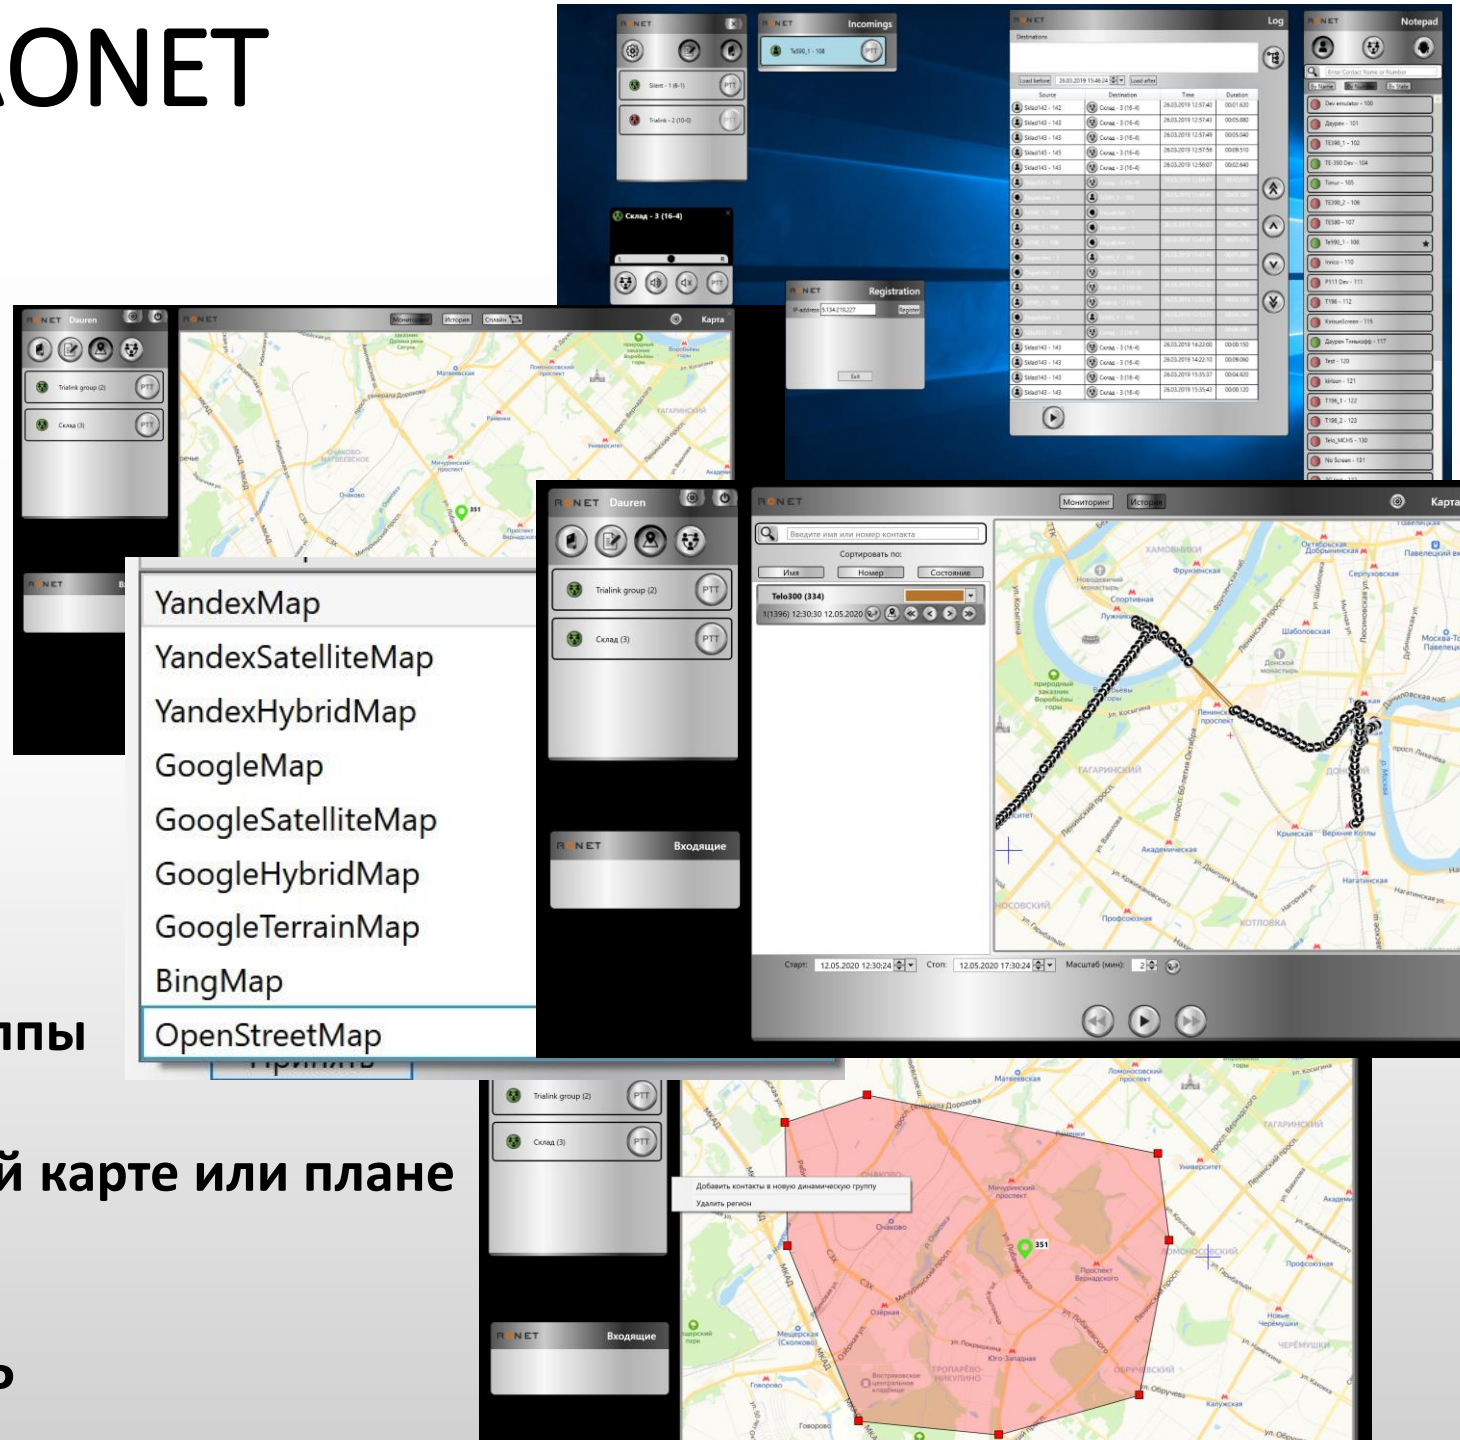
ONET

ппы

й карте или плане

NET Incomings

Te590_1 - 108 PTT

Silent - 1 (6-1) PTT

Trialink - 2 (10-0) PTT

Склад - 3 (16-4)

NET Log

Destinations

Load before 26.03.2019 15:46:24 Load after

| Source | Destination | Time | Duration |
|---|---|---|---|
| Sklad142 - 142 | Склад - 3 (16-4) | 26.03.2019 12:57:40 | 00:01.620 |
| Sklad143 - 143 | Склад - 3 (16-4) | 26.03.2019 12:57:43 | 00:05.080 |
| Sklad143 - 143 | Склад - 3 (16-4) | 26.03.2019 12:57:49 | 00:05.040 |
| Sklad143 - 145 | Склад - 3 (16-4) | 26.03.2019 12:57:59 | 00:09.510 |
| Sklad143 - 143 | Склад - 3 (16-4) | 26.03.2019 12:58:07 | 00:02.640 |
| Sklad143 - 143 | Склад - 3 (16-4) | 26.03.2019 14:22:00 | 00:00.150 |
| Sklad142 - 142 | Склад - 3 (16-4) | 26.03.2019 14:22:10 | 00:09.060 |
| Sklad143 - 143 | Склад - 3 (16-4) | 26.03.2019 15:35:37 | 00:04.620 |
| Sklad143 - 143 | Склад - 3 (16-4) | 26.03.2019 15:35:43 | 00:00.120 |

NET Notepad

Enter Contact Name or Number

By Name By Number By State

Dev emulator - 100
Дауран - 101
TE390_1 - 102
TE-390 Dev - 104
Timur - 105
TE390_2 - 106
TE580 - 107
Te590_1 - 108
Innico - 110
PT11 Dev - 111
T196 - 112
KirtuinScreen - 115
Дауран Тинькофф - 117
Test - 120
kirtuin - 121
T196_1 - 122
T196_2 - 123
Telo_MCHS - 130
No Screen - 131

NET Registration

IP-address 5.134.218.227 Register

Exit

NET Dauren

Trialink group (2) PTT

Склад (3) PTT

NET Мониторинг История Сплайн Карта

NET

YandexMap
YandexSatelliteMap
YandexHybridMap
GoogleMap
GoogleSatelliteMap
GoogleHybridMap
GoogleTerrainMap
BingMap
OpenStreetMap

Принять

NET Dauren

Trialink group (2) PTT

Склад (3) PTT

NET Входящие

NET Мониторинг История Карта

Введите имя или номер контакта

Сортировать по:

Имя Номер Состояние

Telo300 (334)

1(1396) 12:30:30 12.05.2020

Старт: 12.05.2020 12:30:24 Стоп: 12.05.2020 17:30:24 Масштаб (мин): 2

Trialink group (2) PTT

Склад (3) PTT

NET Входящие

Добавить контакты в новую динамическую группу

Удалить регион

351

ь